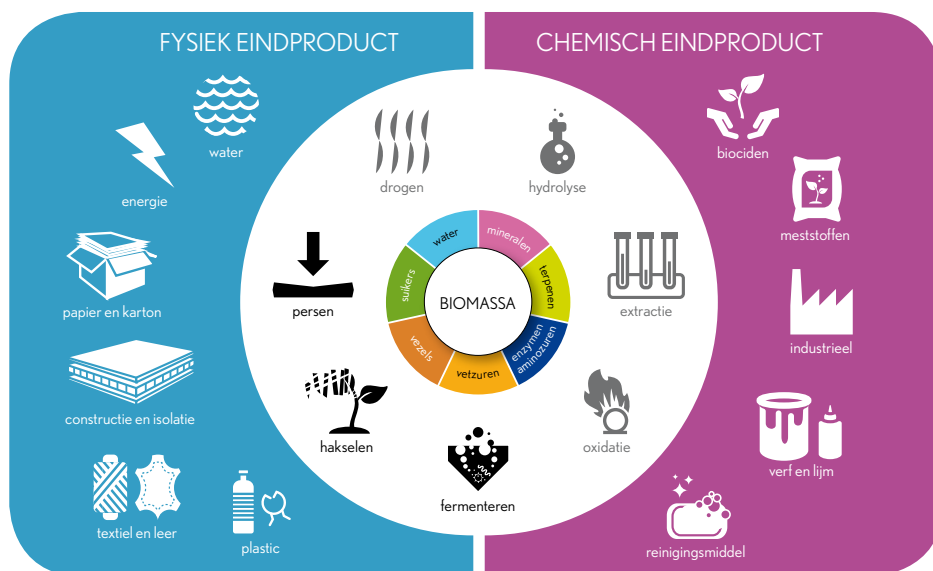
FYSIEK EINDPRODUCT

CHEMISCH EINDPRODUCT

water

energie

papier en karton

constructie en isolatie

textiel en leer

plastic

drogen

hydrolyse

persen

extractie

hakselen

oxidatie

fermenteren

BIOMASSA

water

mineralen

terpenen

enzymen aminozuren

vetzuren

vezels

suikers

biociden

meststoffen

industrieel

verf en lijm

reinigingsmiddel